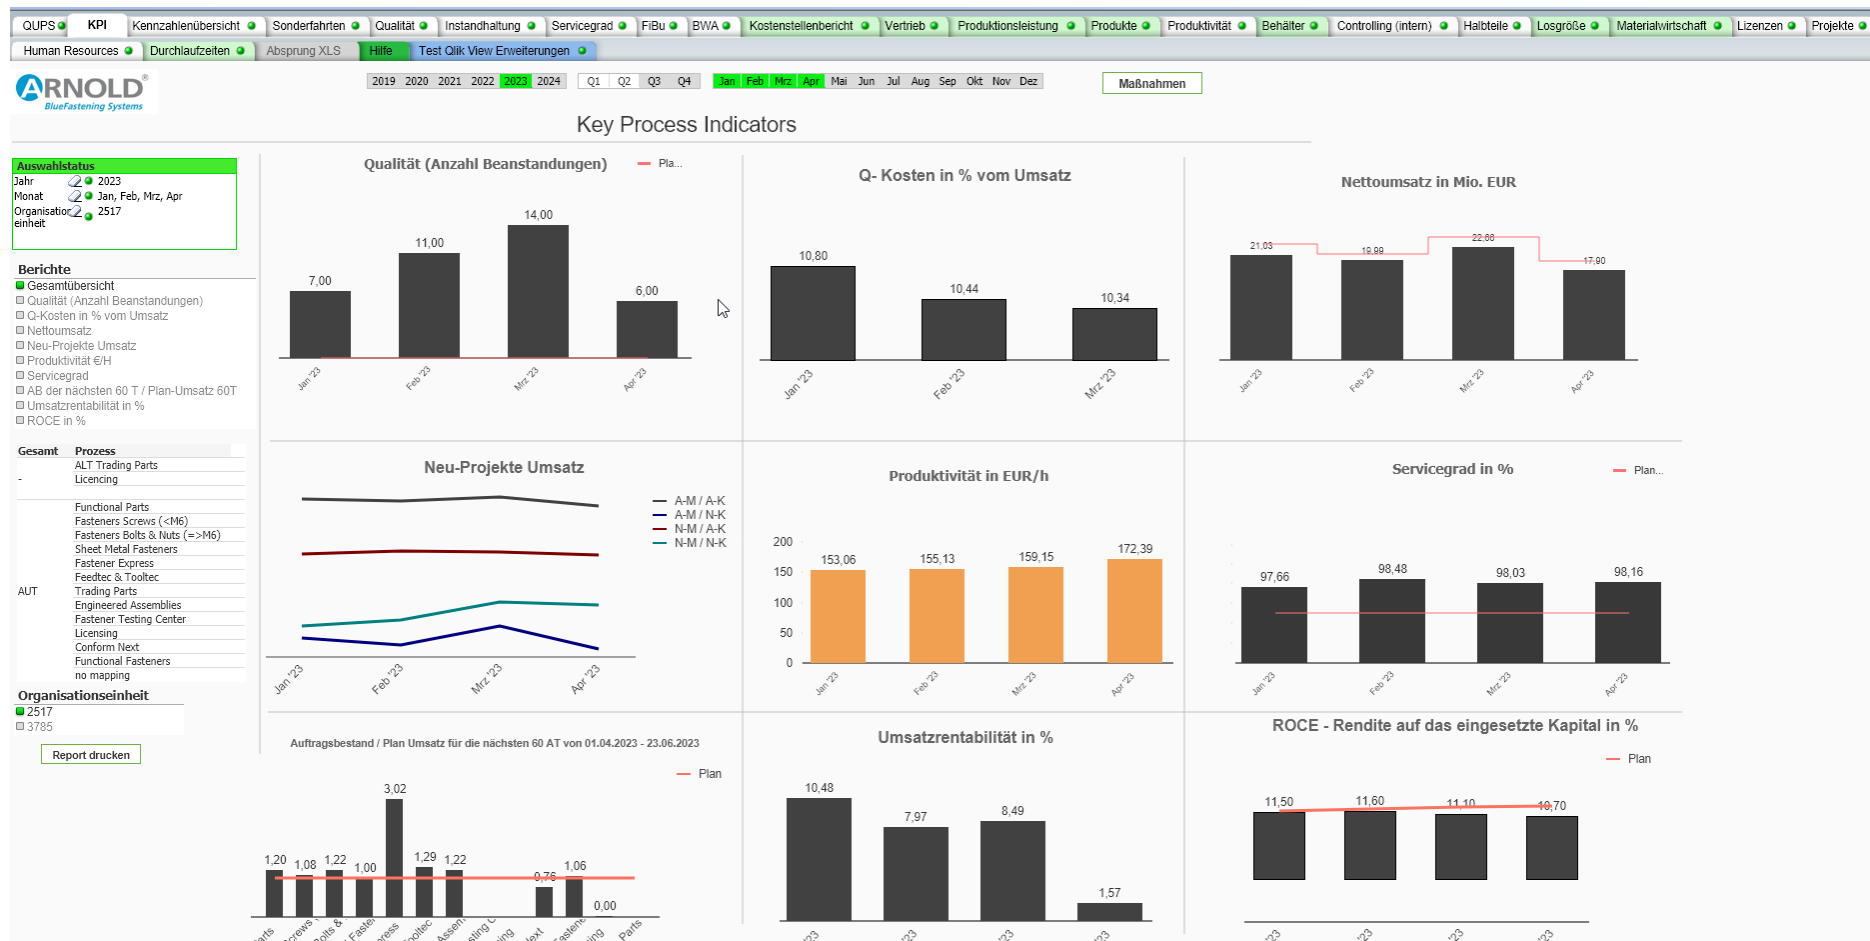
QUPS KPI Kennzahlenübersicht Sonderfahrten Qualität Instandhaltung Servicegrad FiBu BWA Kostenstellenbericht Vertrieb Produktionsleistung Produkte Produktivität Behälter Controlling (intern) Halbteile Losgröße Materialwirtschaft Lizenzen Projekte

Human Resources Durchlaufzeiten Absprung XLS Hilfe Test Qlik View Erweiterungen

ARNOLD BlueFastening Systems

2019 2020 2021 2022 2023 2024 Q1 Q2 Q3 Q4 Jan Feb Mrz Apr Mai Jun Jul Aug Sep Okt Nov Dez

Maßnahmen

Key Process Indicators

Auswahlstatus
Jahr 2023
Monat Jan, Feb, Mrz, Apr
Organisationseinheit 2517

Berichte
Gesamtübersicht
Qualität (Anzahl Beanstandungen)
Q-Kosten in % vom Umsatz
Nettoumsatz
Neu-Projekte Umsatz
Produktivität €/H
Servicegrad
AB der nächsten 60 T / Plan-Umsatz 60T
Umsatzrentabilität in %
ROCE in %

| Gesamt | Prozess |
|---|---|
| | ALT Trading Parts |
| - | Licencing |
| | Functional Parts |
| | Fasteners Screws (<M6) |
| | Fasteners Bolts & Nuts (=>M6) |
| | Sheet Metal Fasteners |
| | Fastener Express |
| | Feedtec & Tooltec |
| AUT | Trading Parts |
| | Engineered Assemblies |
| | Fastener Testing Center |
| | Licensing |
| | Conform Next |
| | Functional Fasteners |
| | no mapping |

Organisationseinheit
2517
3785

Report drucken

Qualität (Anzahl Beanstandungen) Pla...
7,00 11,00 14,00 6,00
Jan '23 Feb '23 Mrz '23 Apr '23

Q- Kosten in % vom Umsatz
10,80 10,44 10,34
Jan '23 Feb '23 Mrz '23

Nettoumsatz in Mio. EUR
21,03 19,99 22,66 17,90
Jan '23 Feb '23 Mrz '23 Apr '23

Neu-Projekte Umsatz
A-M / A-K
A-M / N-K
N-M / A-K
N-M / N-K
Jan '23 Feb '23 Mrz '23 Apr '23

Produktivität in EUR/h
200 150 100 50 0
153,06 155,13 159,15 172,39
Jan '23 Feb '23 Mrz '23 Apr '23

Servicegrad in % Plan...
97,66 98,48 98,03 98,16
Jan '23 Feb '23 Mrz '23 Apr '23

Auftragsbestand / Plan Umsatz für die nächsten 60 AT von 01.04.2023 - 23.06.2023
Plan
1,20 1,08 1,22 1,00 3,02 1,29 1,22 0,76 1,06 0,00
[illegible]

Umsatzrentabilität in %
10,48 7,97 8,49 1,57
'23 '23 '23 '23

ROCE - Rendite auf das eingesetzte Kapital in %
Plan
11,50 11,60 11,10 10,70
'23 '23 '23 '23